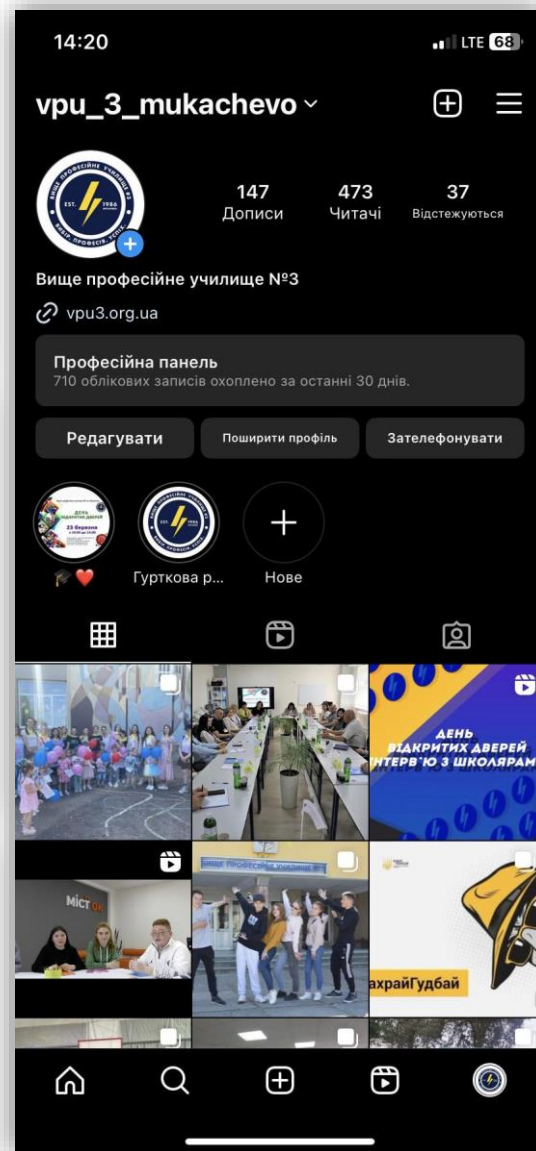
14:20
LTE 68

vpu_3_mukachevo

ВИЩЕ ПРОФЕСІЙНЕ УЧИЛИЩЕ №3
EST. 1986
ВИЩИЙ ПРОФЕСІЯ. УСПІХ

147
Дописи

473
Читачі

37
Відстежуються

Вище професійне училище №3

vpu3.org.ua

Професійна панель
710 облікових записів охоплено за останні 30 днів.

Редагувати
Поширити профіль
Зателефонувати

ДЕНЬ ВІДКРИТИХ ДВЕРЕЙ
23 березня

🎓❤️
Гурткова р...
Нове

ДЕНЬ ВІДКРИТИХ ДВЕРЕЙ
ІНТЕРВ'Ю З ШКОЛЯРАМ

Міст
ВИЩЕ ПРОФЕСІЙНЕ УЧИЛИЩЕ
ахрайГудбай